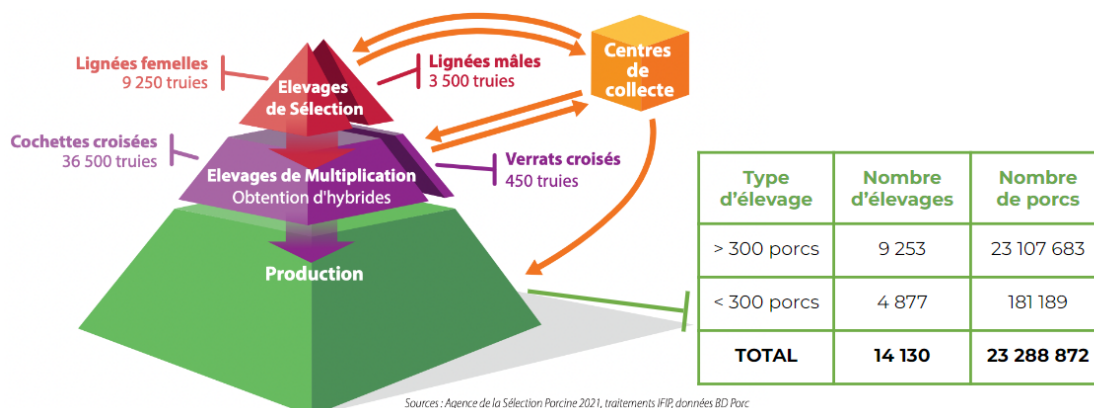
Lignées femelles
9 250 truies

Elevages de Sélection

Lignées mâles
3 500 truies

Centres de collecte

Cochettes croisées
36 500 truies

Elevages de Multiplication
Obtention d'hybrides

Verrats croisés
450 truies

Production

| Type d'élevage | Nombre d'élevages | Nombre de porcs |
|---|---|---|
| > 300 porcs | 9 253 | 23 107 683 |
| < 300 porcs | 4 877 | 181 189 |
| TOTAL | 14 130 | 23 288 872 |

Sources : Agence de la Sélection Porcine 2021, traitements IFIP, données BD Porc